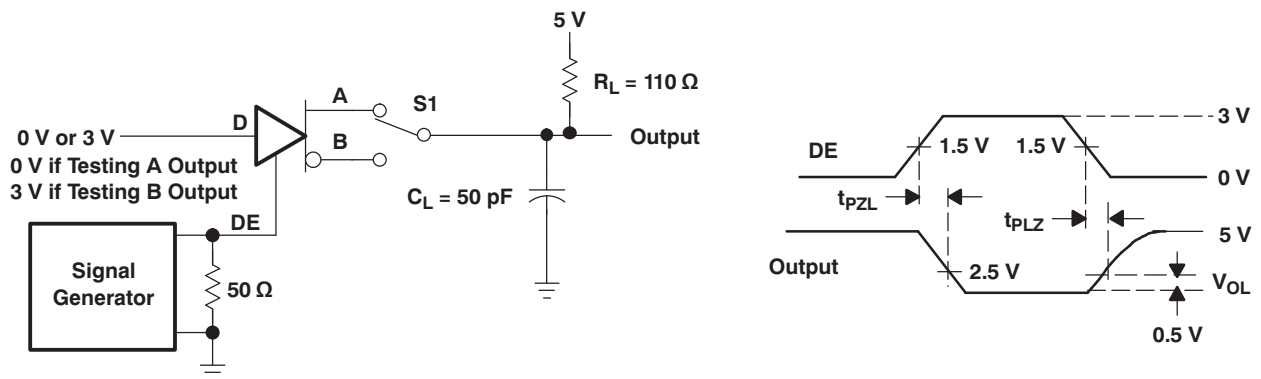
5 V

$R_L$ = 110 Ω

A

S1

0 V or 3 V

D

Output

B

0 V if Testing A Output
3 V if Testing B Output

DE

$C_L$ = 50 pF

Signal Generator

50 Ω

3 V

DE

1.5 V

1.5 V

0 V

$t_{PZL}$

$t_{PLZ}$

5 V

Output

2.5 V

$V_{OL}$

0.5 V